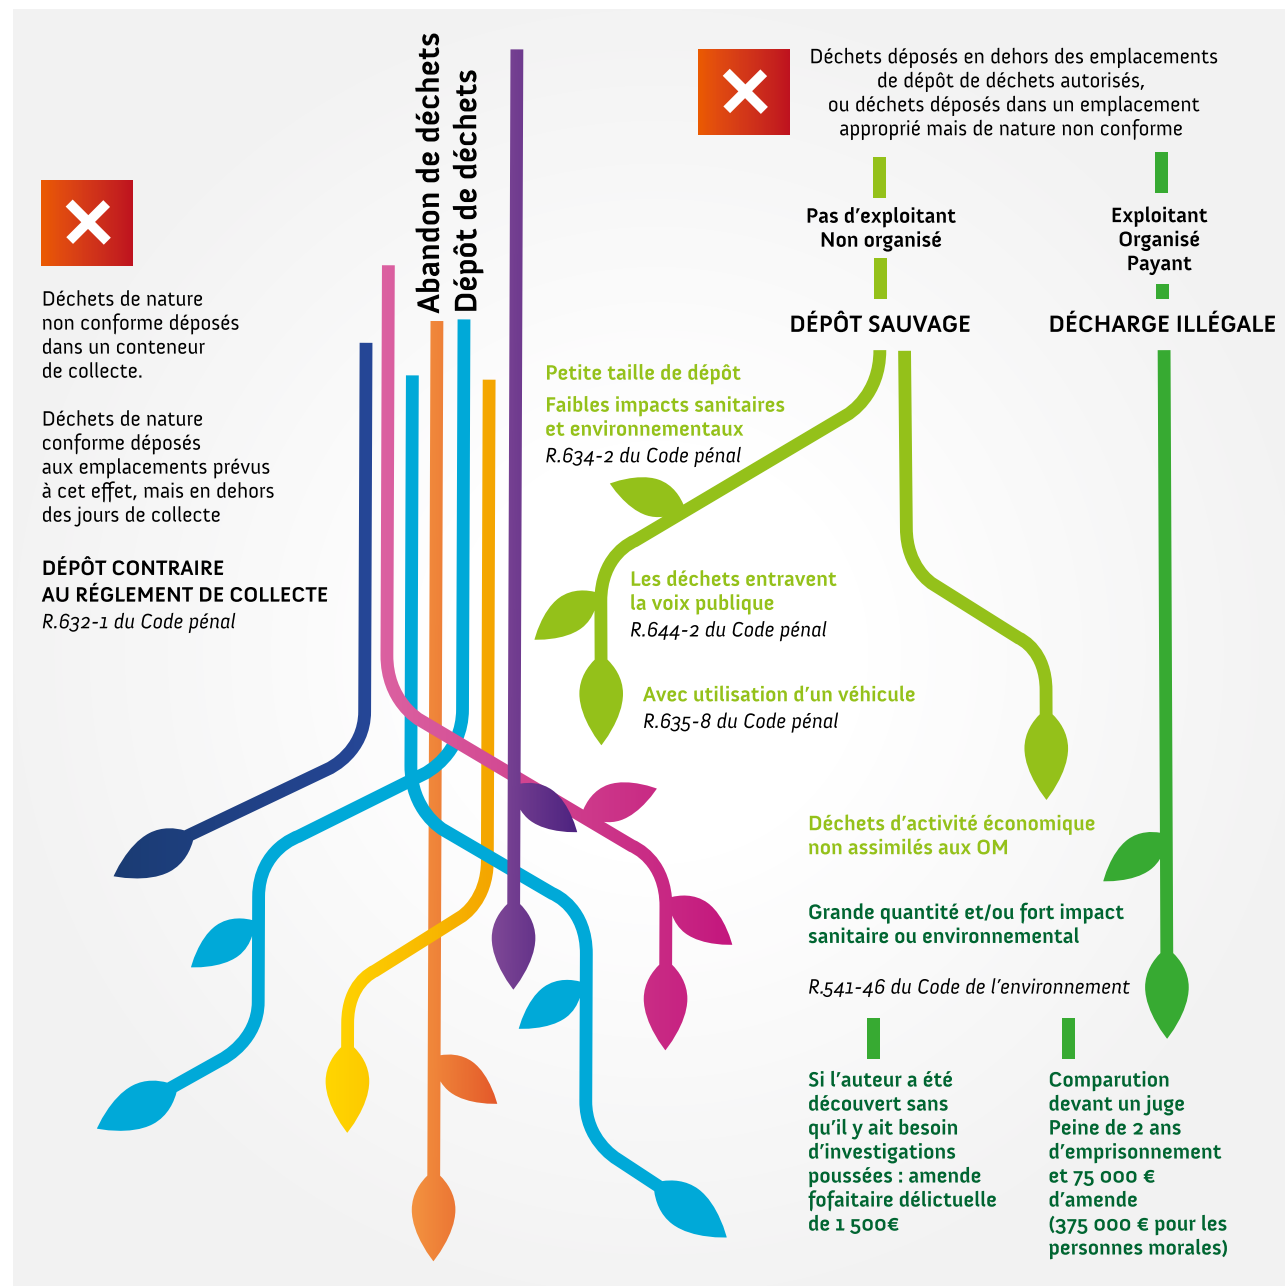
Abandon de déchets
Dépôt de déchets

Déchets de nature non conforme déposés dans un conteneur de collecte.

Déchets de nature conforme déposés aux emplacements prévus à cet effet, mais en dehors des jours de collecte

DÉPÔT CONTRAIRE AU RÉGLEMENT DE COLLECTE
R.632-1 du Code pénal

Déchets déposés en dehors des emplacements de dépôt de déchets autorisés, ou déchets déposés dans un emplacement approprié mais de nature non conforme

Pas d'exploitant
Non organisé

Exploitant
Organisé
Payant

DÉPÔT SAUVAGE

DÉCHARGE ILLÉGALE

Petite taille de dépôt
Faibles impacts sanitaires et environnementaux
R.634-2 du Code pénal

Les déchets entravent la voix publique
R.644-2 du Code pénal

Avec utilisation d'un véhicule
R.635-8 du Code pénal

Déchets d'activité économique non assimilés aux OM

Grande quantité et/ou fort impact sanitaire ou environnemental

R.541-46 du Code de l'environnement

Si l'auteur a été découvert sans qu'il y ait besoin d'investigations poussées : amende fofaitaire délictuelle de 1 500€

Comparution devant un juge
Peine de 2 ans d'emprisonnement et 75 000 € d'amende
(375 000 € pour les personnes morales)